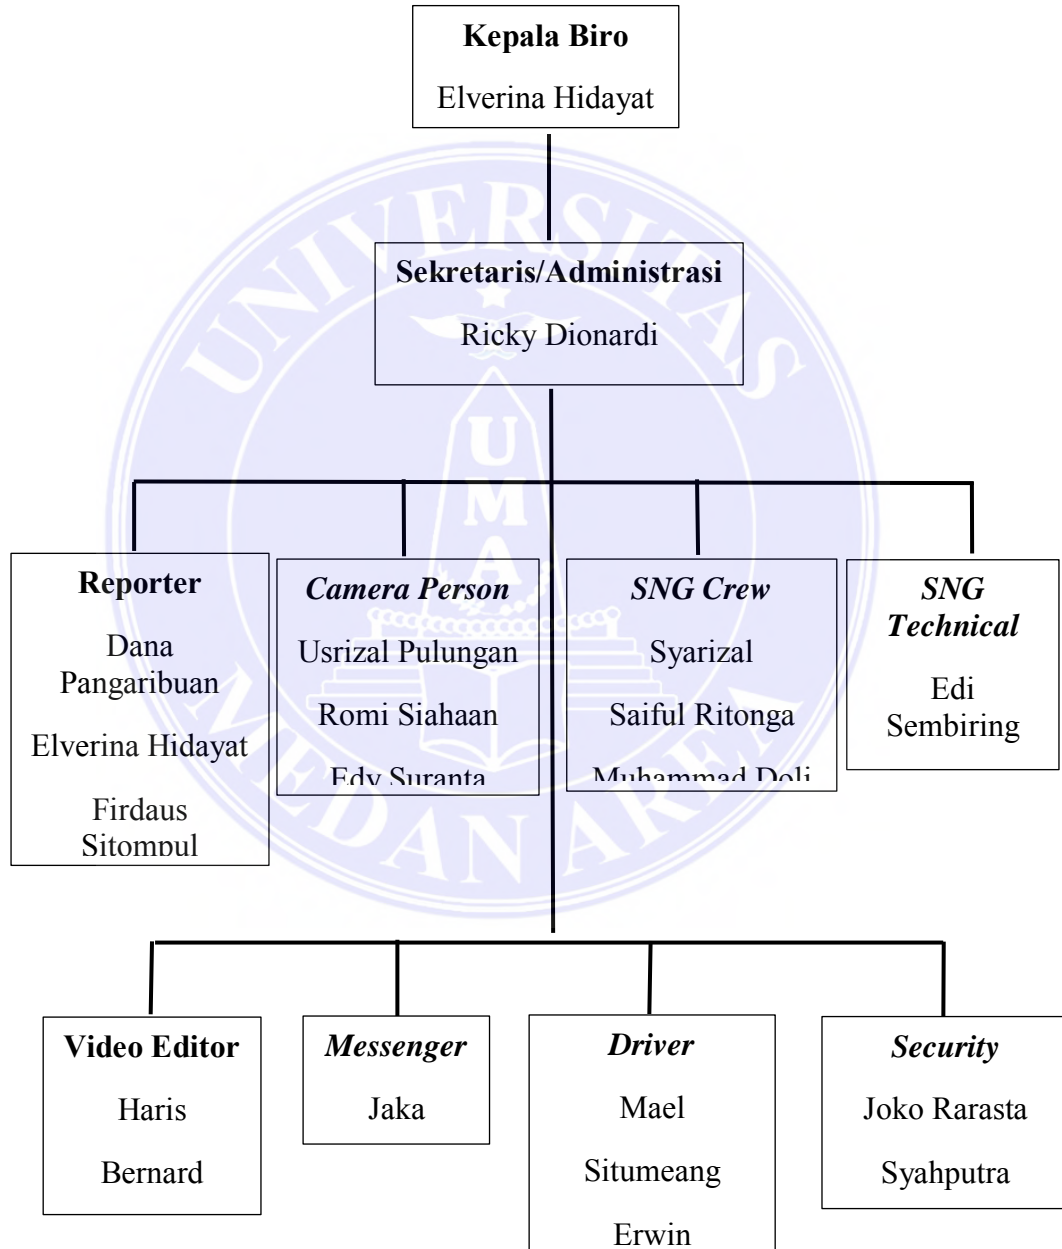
**Kepala Biro**
Elverina Hidayat

**Sekretaris/Administrasi**
Ricky Dionardi

**Reporter**
Dana Pangaribuan
Elverina Hidayat
Firdaus Sitompul

***Camera Person***
Usrizal Pulungan
Romi Siahaan
Edy Suranta

***SNG Crew***
Syarizal
Saiful Ritonga
Muhammad Doli

***SNG Technical***
Edi Sembiring

**Video Editor**
Haris
Bernard

***Messenger***
Jaka

***Driver***
Mael
Situmeang
Erwin

***Security***
Joko Rarasta
Syahputra

UNIVERSITAS MEDAN AREA
UMA